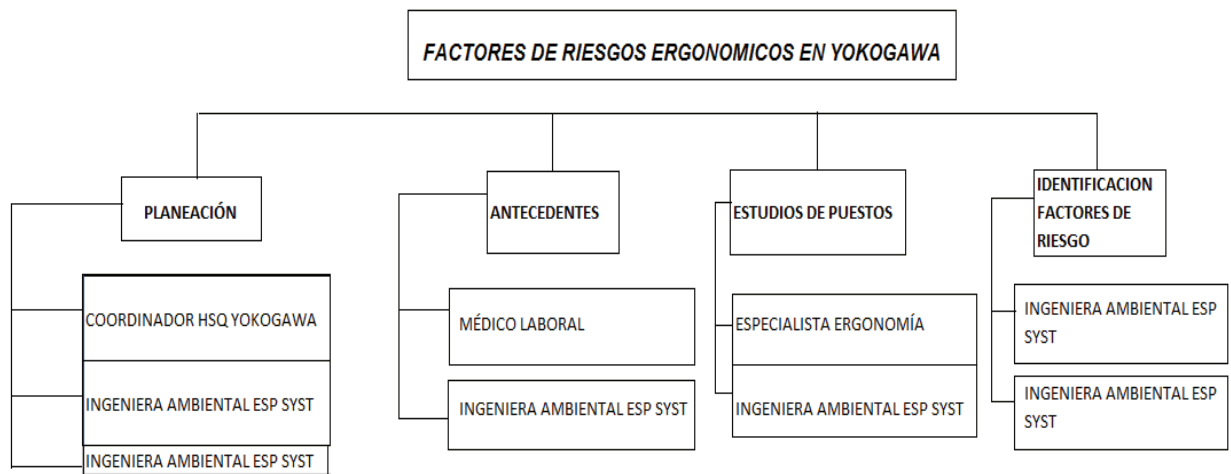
FACTORES DE RIESGOS ERGONOMICOS EN YOKOGAWA

PLANEACIÓN

COORDINADOR HSQ YOKOGAWA

INGENIERA AMBIENTAL ESP SYST

INGENIERA AMBIENTAL ESP SYST

ANTECEDENTES

MÉDICO LABORAL

INGENIERA AMBIENTAL ESP SYST

ESTUDIOS DE PUESTOS

ESPECIALISTA ERGONOMÍA

INGENIERA AMBIENTAL ESP SYST

IDENTIFICACION FACTORES DE RIESGO

INGENIERA AMBIENTAL ESP SYST

INGENIERA AMBIENTAL ESP SYST